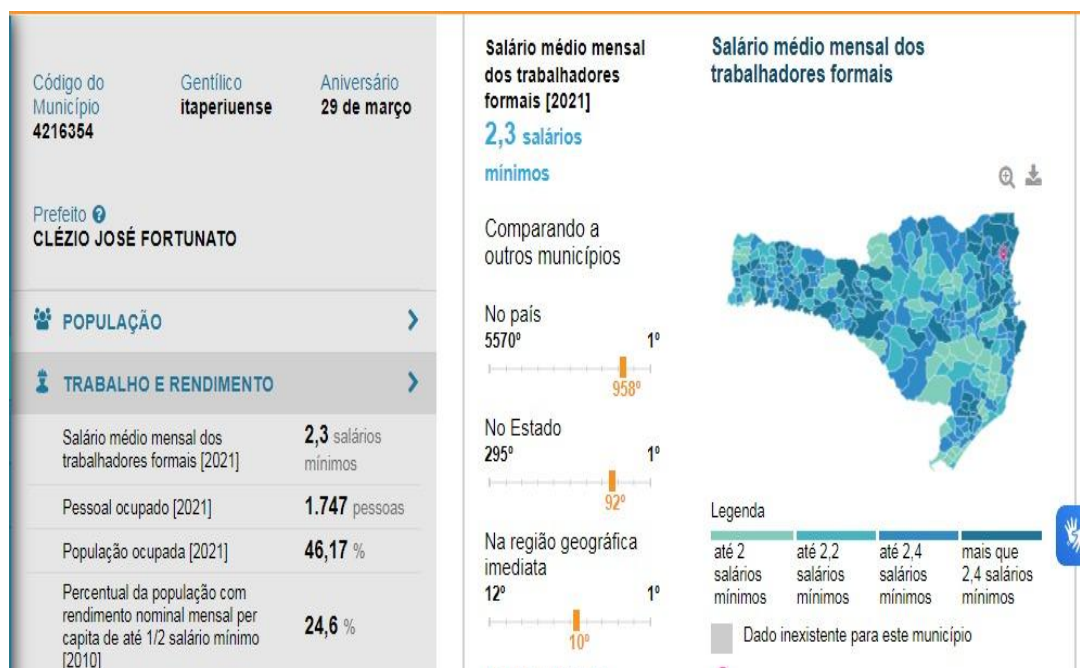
Código do Município
4216354

Gentílico
itaperiuense

Aniversário
29 de março

Prefeito
CLÉZIO JOSÉ FORTUNATO

POPULAÇÃO

TRABALHO E RENDIMENTO

| | |
|---|---|
| Salário médio mensal dos trabalhadores formais [2021] | 2,3 salários mínimos |
| Pessoal ocupado [2021] | 1.747 pessoas |
| População ocupada [2021] | 46,17 % |
| Percentual da população com rendimento nominal mensal per capita de até 1/2 salário mínimo [2010] | 24,6 % |

Salário médio mensal dos trabalhadores formais [2021]
2,3 salários mínimos

Comparando a outros municípios

No país
5570º 1º
958º

No Estado
295º 1º
92º

Na região geográfica imediata
12º 1º
10º

Salário médio mensal dos trabalhadores formais

Legenda
até 2 salários mínimos
até 2,2 salários mínimos
até 2,4 salários mínimos
mais que 2,4 salários mínimos
Dado inexistente para este município